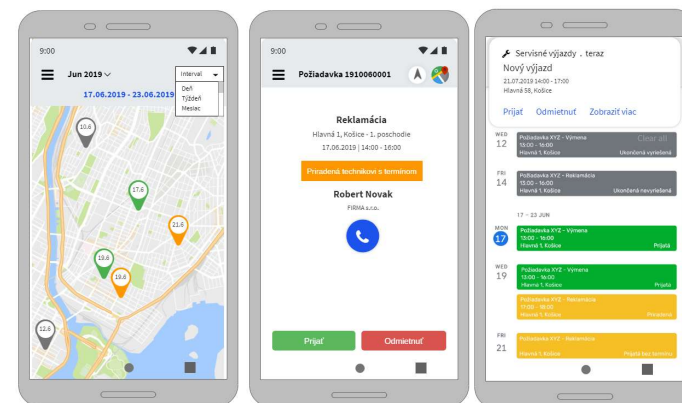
9:00

Jun 2019

Interval
Deň
Týždeň
Mesiac

17.06.2019 - 23.06.2019

10.6
17.6
21.6
19.6
19.6
12.6

9:00

Požiadavka 1910060001

Reklamácia
Hlavná 1, Košice - 1. poschodie
17.06.2019 | 14:00 - 16:00

Priradená technikovi s termínom

Robert Novak
FIRMA s.r.o.

Prijať
Odmietnuť

Servisné výjazdy . teraz
Nový výjazd
21.07.2019 14:00 - 17:00
Hlavná 58, Košice

Prijať
Odmietnuť
Zobraziť viac

WED 12
Požiadavka XYZ - Výmena
15:00 - 16:00
Hlavná 1, Košice
Ukončená vyriešená
Clear all

FRI 14
Požiadavka XYZ - Reklamácia
15:00 - 16:00
Hlavná 1, Košice
Ukončená nevyriešená

17 - 23 JUN

MON 17
Požiadavka XYZ - Výmena
15:00 - 16:00
Hlavná 1, Košice
Prijatá

WED 19
Požiadavka XYZ - Výmena
13:00 - 16:00
Hlavná 1, Košice
Prijatá

Požiadavka XYZ - Reklamácia
11:00 - 16:00
Hlavná 1, Košice
Priradená

FRI 21
Požiadavka XYZ - Reklamácia
15:00 - 16:00
Hlavná 1, Košice
Prijatá bez termínu